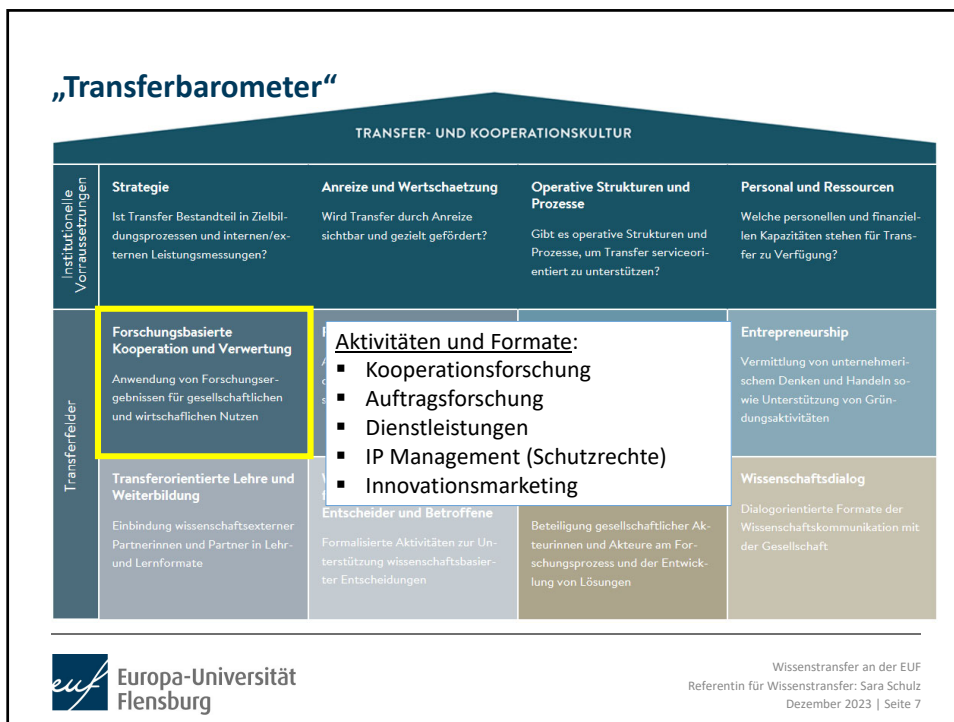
„Transferbarometer“

TRANSFER- UND KOOPERATIONSKULTUR

Institutionelle Vorraussetzungen

Strategie
Ist Transfer Bestandteil in Zielbildungsprozessen und internen/externen Leistungsmessungen?

Anreize und Wertschaetzung
Wird Transfer durch Anreize sichtbar und gezielt gefördert?

Operative Strukturen und Prozesse
Gibt es operative Strukturen und Prozesse, um Transfer serviceorientiert zu unterstützen?

Personal und Ressourcen
Welche personellen und finanziellen Kapazitäten stehen für Transfer zu Verfügung?

Transferfelder

Forschungsbasierte Kooperation und Verwertung
Anwendung von Forschungsergebnissen für gesellschaftlichen und wirtschaftlichen Nutzen

Aktivitäten und Formate:
▪ Kooperationsforschung
▪ Auftragsforschung
▪ Dienstleistungen
▪ IP Management (Schutzrechte)
▪ Innovationsmarketing

Entrepreneurship
Vermittlung von unternehmerischem Denken und Handeln sowie Unterstützung von Gründungsaktivitäten

Transferorientierte Lehre und Weiterbildung
Einbindung wissenschaftsexterner Partnerinnen und Partner in Lehr- und Lernformate

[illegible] Entscheider und Betroffene
Formalisierte Aktivitäten zur Unterstützung wissenschaftsbasierter Entscheidungen

Beteiligung gesellschaftlicher Akteurinnen und Akteure am Forschungsprozess und der Entwicklung von Lösungen

Wissenschaftsdialog
Dialogorientierte Formate der Wissenschaftskommunikation mit der Gesellschaft

Europa-Universität Flensburg

Wissenstransfer an der EUF
Referentin für Wissenstransfer: Sara Schulz
Dezember 2023 | Seite 7